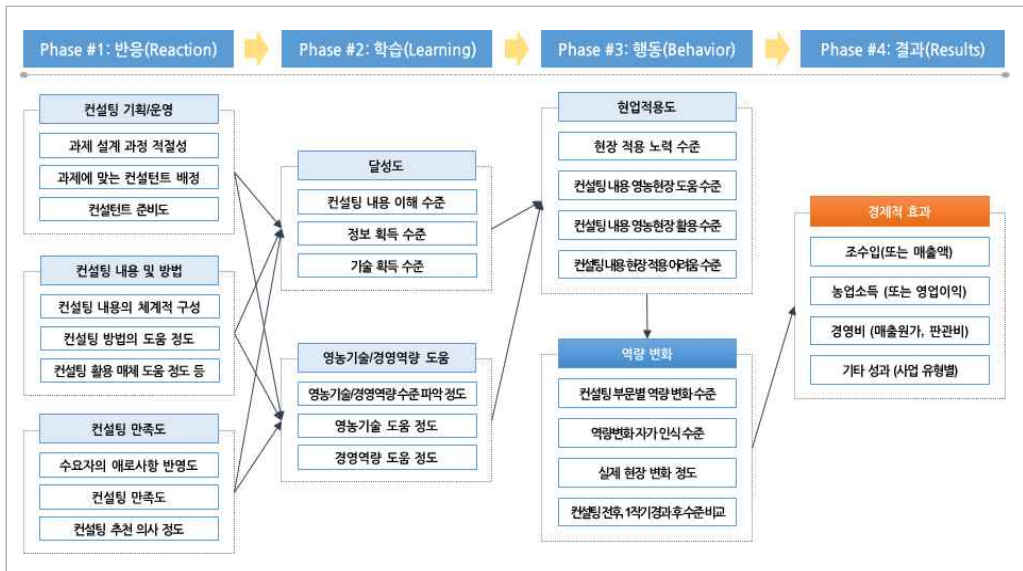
Phase #1: 반응(Reaction)

Phase #2: 학습(Learning)

Phase #3: 행동(Behavior)

Phase #4: 결과(Results)

컨설팅 기획/운영

과제 설계 과정 적절성

과제에 맞는 컨설턴트 배정

컨설턴트 준비도

컨설팅 내용 및 방법

컨설팅 내용의 체계적 구성

컨설팅 방법의 도움 정도

컨설팅 활용 매체 도움 정도 등

컨설팅 만족도

수요자의 애로사항 반영도

컨설팅 만족도

컨설팅 추천 의사 정도

달성도

컨설팅 내용 이해 수준

정보 획득 수준

기술 획득 수준

영농기술/경영역량 도움

영농기술/경영역량 수준 파악 정도

영농기술 도움 정도

경영역량 도움 정도

현업적용도

현장 적용 노력 수준

컨설팅 내용 영농현장 도움 수준

컨설팅 내용 영농현장 활용 수준

컨설팅 내용 현장 적용 어려움 수준

역량 변화

컨설팅 부문별 역량 변화 수준

역량변화 자가 인식 수준

실제 현장 변화 정도

컨설팅 전후, 1작기 경과 후 수준 비교

경제적 효과

조수입(또는 매출액)

농업소득 (또는 영업이익)

경영비 (매출원가, 판관비)

기타 성과 (사업 유형별)